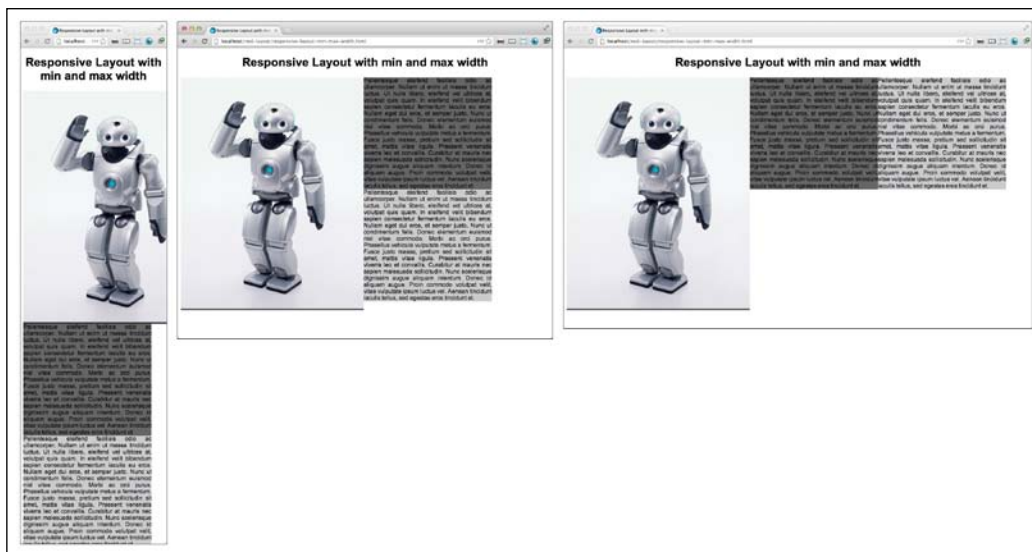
Responsive Layout with min and max width

Responsive Layout with min and max width

Responsive Layout with min and max width

Pellentesque eleifend facilisis odio ac ullamcorper. Nullam ut enim ut massa tincidunt luctus. Ut nulla libero, eleifend vel ultrices at, volutpat quis quam. In eleifend velit bibendum sapien consectetur fermentum iaculis eu eros. Nullam eget dui eros, at semper justo. Nunc ut condimentum felis. Donec elementum euismod nisl vitae commodo. Morbi ac orci purus. Phasellus vehicula vulputate metus a fermentum. Fusce justo massa, pretium sed sollicitudin sit amet, mattis vitae ligula. Praesent venenatis viverra leo et convallis. Curabitur id mauris nec sapien malesuada sollicitudin. Nunc scelerisque dignissim augue aliquam interdum. Donec id aliquam augue. Proin commodo volutpat velit, vitae vulputate ipsum luctus vel. Aenean tincidunt iaculis tellus, sed egestas eros tincidunt et.

Pellentesque eleifend facilisis odio ac ullamcorper. Nullam ut enim ut massa tincidunt luctus. Ut nulla libero, eleifend vel ultrices at, volutpat quis quam. In eleifend velit bibendum sapien consectetur fermentum iaculis eu eros. Nullam eget dui eros, at semper justo. Nunc ut condimentum felis. Donec elementum euismod nisl vitae commodo. Morbi ac orci purus. Phasellus vehicula vulputate metus a fermentum. Fusce justo massa, pretium sed sollicitudin sit amet, mattis vitae ligula. Praesent venenatis viverra leo et convallis. Curabitur id mauris nec sapien malesuada sollicitudin. Nunc scelerisque dignissim augue aliquam interdum. Donec id aliquam augue. Proin commodo volutpat velit, vitae vulputate ipsum luctus vel. Aenean tincidunt iaculis tellus, sed egestas eros tincidunt et.